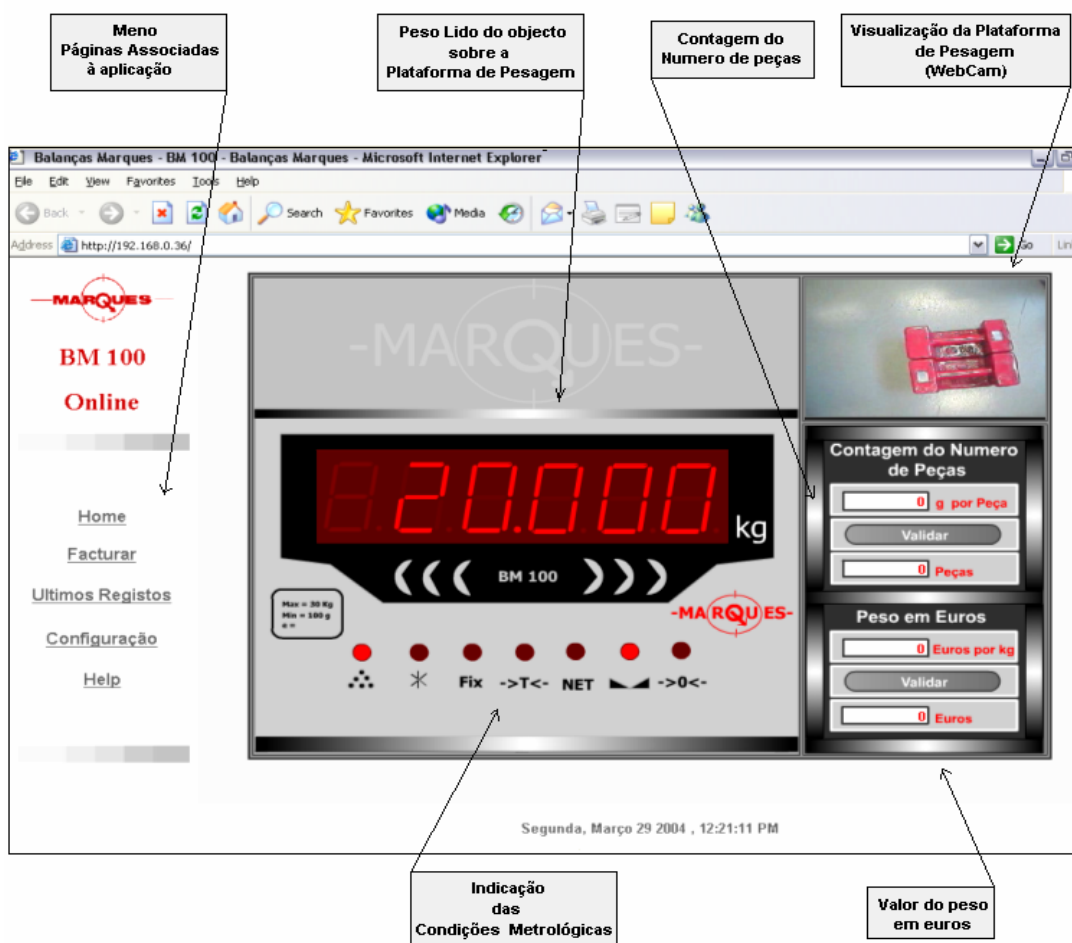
Meno
Páginas Associadas
à aplicação

Peso Lido do objecto
sobre a
Plataforma de Pesagem

Contagem do
Numero de peças

Visualização da Plataforma
de Pesagem
(WebCam)

Balanças Marques - BM 100 - Balanças Marques - Microsoft Internet Explorer

File Edit View Favorites Tools Help

Back Search Favorites Media

Address http://192.168.0.36/ Go Lin

MARQUES

BM 100

Online

Home

Facturar

Ultimos Registos

Configuração

Help

-MARQUES-

20.000 kg

BM 100

Max = 30 Kg
Min = 100 g
e =

-MARQUES-

Fix ->T<- NET ->0<-

Contagem do Numero de Peças

0 g por Peça

Validar

0 Peças

Peso em Euros

0 Euros por kg

Validar

0 Euros

Segunda, Março 29 2004 , 12:21:11 PM

Indicação
das
Condições Metrológicas

Valor do peso
em euros